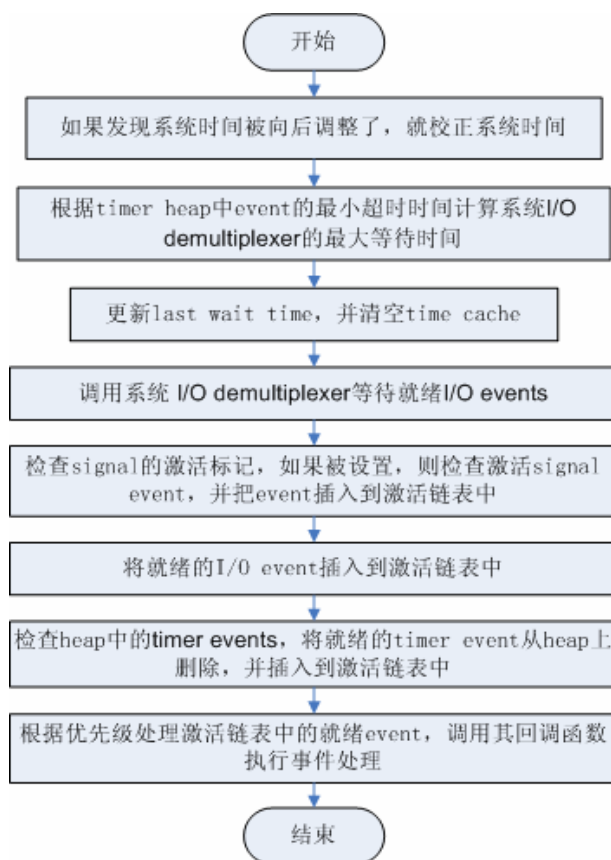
开始

如果发现系统时间被向后调整了，就校正系统时间

根据timer heap中event的最小超时时间计算系统I/O demultiplexer的最大等待时间

更新last wait time，并清空time cache

调用系统 I/O demultiplexer等待就绪I/O events

检查signal的激活标记，如果被设置，则检查激活signal event，并把event插入到激活链表中

将就绪的I/O event插入到激活链表中

检查heap中的timer events，将就绪的timer event从heap上删除，并插入到激活链表中

根据优先级处理激活链表中的就绪event，调用其回调函数执行事件处理

结束